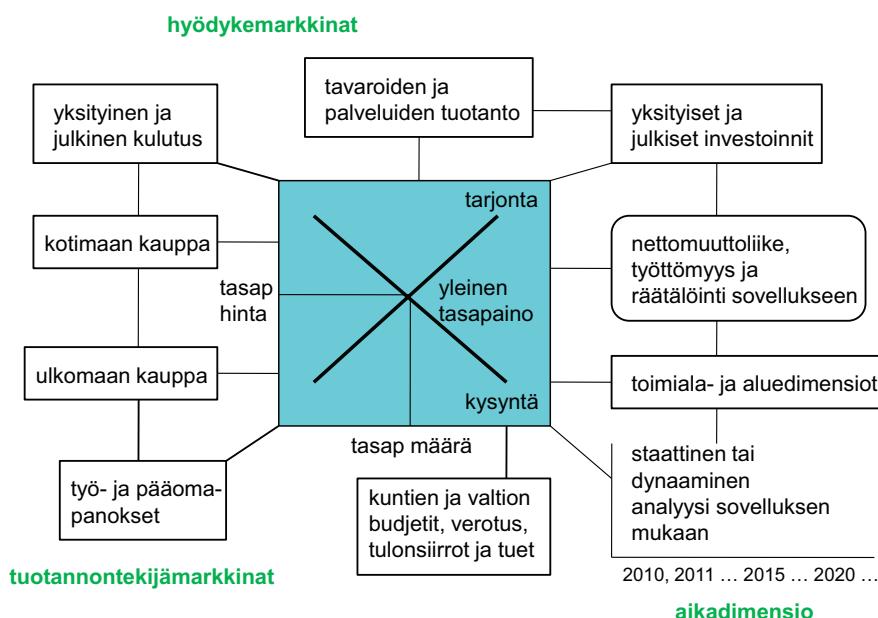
hyödykemarkkinat

yksityinen ja julkinen kulutus

tavaroiden ja palveluiden tuotanto

yksityiset ja julkiset investoinnit

kotimaan kauppa

tarjonta

nettomuuttoliike, työttömyys ja räätälöinti sovellukseen

tasap hinta

yleinen tasapaino

ulkomaan kauppa

kysyntä

toimiala- ja aluedimensiot

tasap määrä

staattinen tai dynaaminen analyysi sovelluksen mukaan

työ- ja pääomapanokset

kuntien ja valtion budjetit, verotus, tulonsiirrot ja tuet

tuotannontekijämarkkinat

2010, 2011 … 2015 … 2020 …

aikadimensio